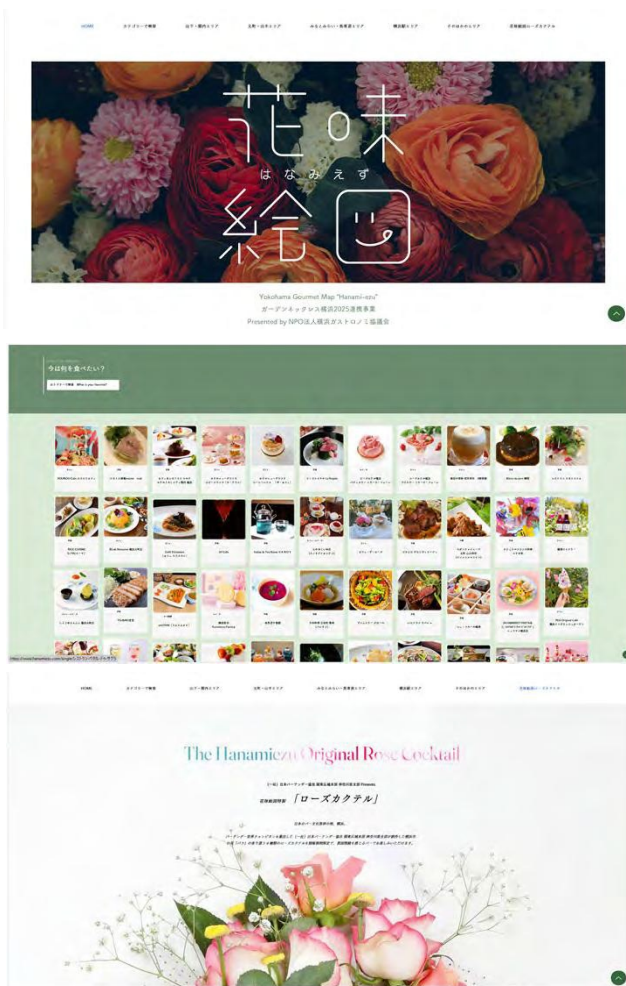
HOME カテゴリーで検索 山下・関内エリア 元町・山手エリア みなとみらい・馬車道エリア 横浜駅エリア その他のエリア 花味絵図ローズカクテル

花味
はなみえず
絵図

Yokohama Gourmet Map "Hanami-ezu"
ガーデンネックレス横浜2025連携事業
Presented by NPO法人横浜ガストロノミ協議会

今は何を食べたい？
カテゴリーで検索 What is your favorite?

HOME カテゴリーで検索 山下・関内エリア 元町・山手エリア みなとみらい・馬車道エリア 横浜駅エリア その他のエリア 花味絵図ローズカクテル

The Hanamiezu Original Rose Cocktail

花味絵図特製「ローズカクテル」